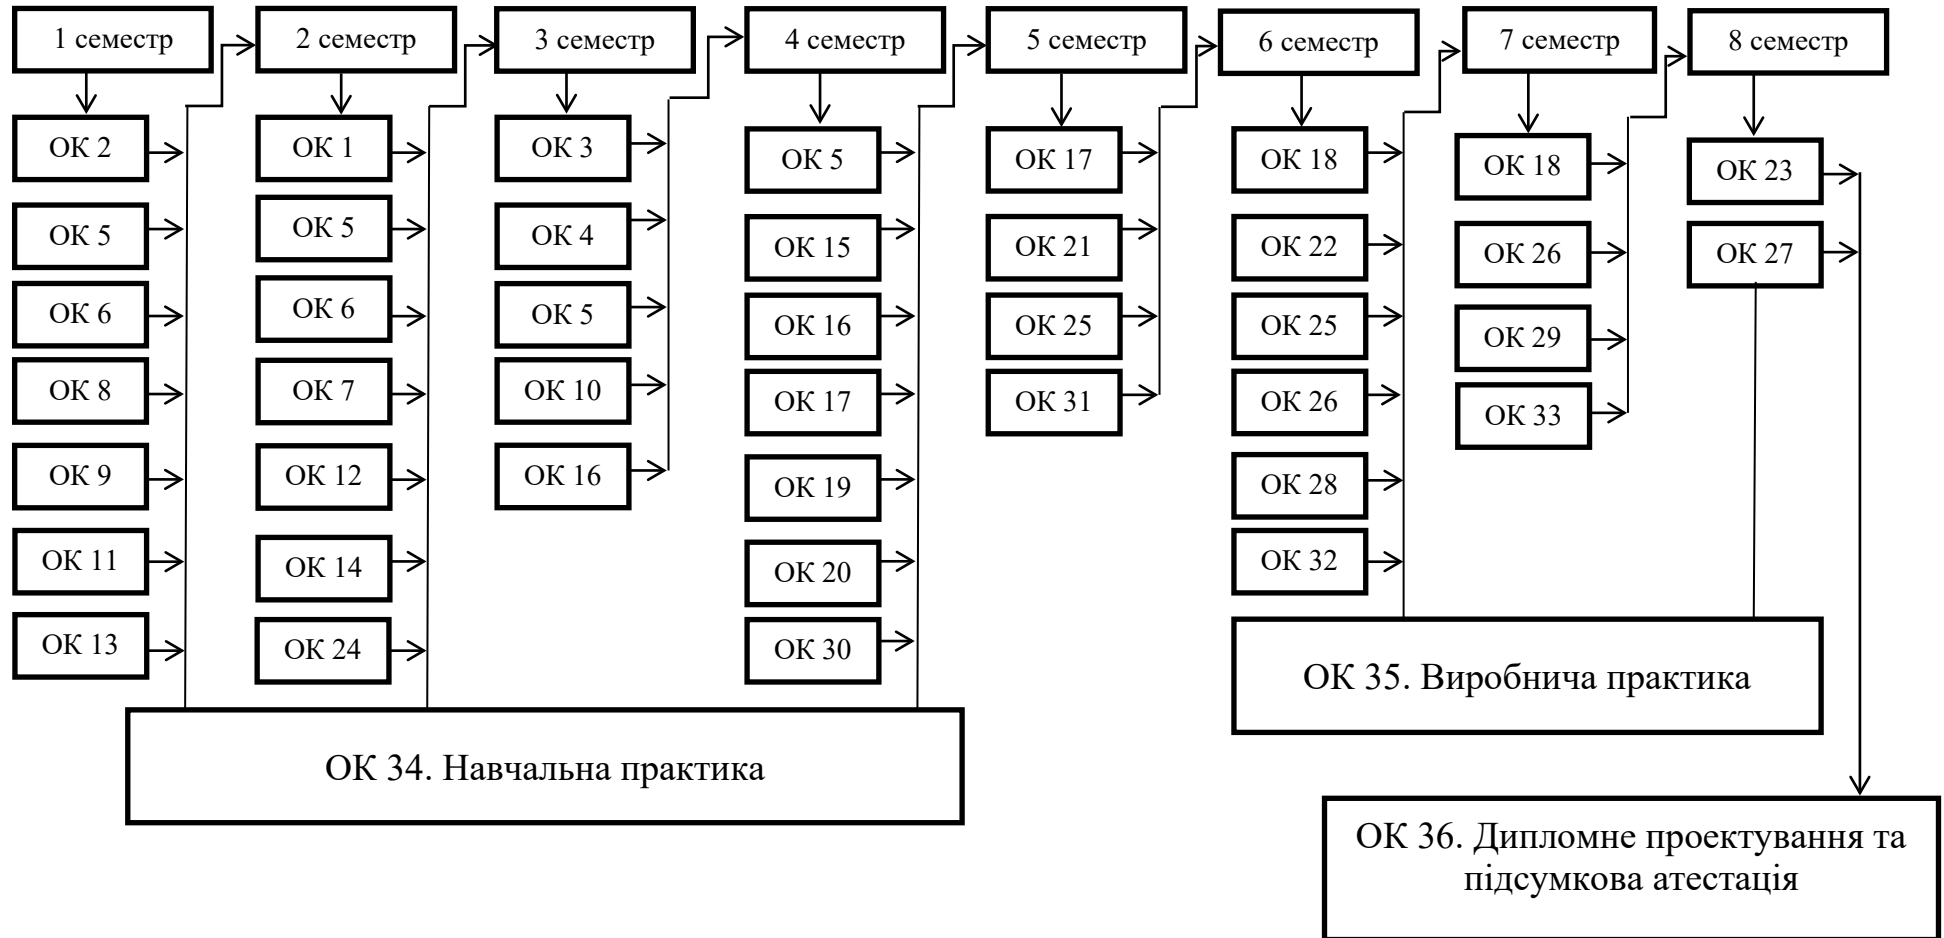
1 семестр
ОК 2
ОК 5
ОК 6
ОК 8
ОК 9
ОК 11
ОК 13

2 семестр
ОК 1
ОК 5
ОК 6
ОК 7
ОК 12
ОК 14
ОК 24

3 семестр
ОК 3
ОК 4
ОК 5
ОК 10
ОК 16

4 семестр
ОК 5
ОК 15
ОК 16
ОК 17
ОК 19
ОК 20
ОК 30

5 семестр
ОК 17
ОК 21
ОК 25
ОК 31

6 семестр
ОК 18
ОК 22
ОК 25
ОК 26
ОК 28
ОК 32

7 семестр
ОК 18
ОК 26
ОК 29
ОК 33

8 семестр
ОК 23
ОК 27

ОК 34. Навчальна практика

ОК 35. Виробнича практика

ОК 36. Дипломне проектування та підсумкова атестація